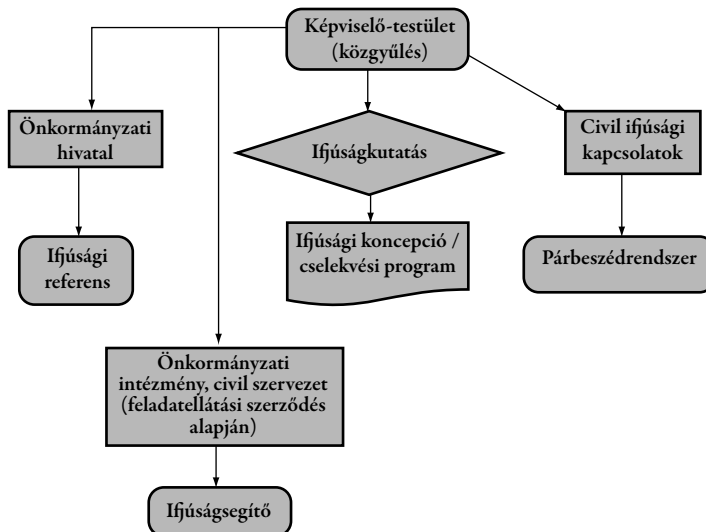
Képviselő-testület (közgyűlés)

Önkormányzati hivatal

Ifjúságkutatás

Civil ifjúsági kapcsolatok

Ifjúsági referens

Ifjúsági koncepció / cselekvési program

Párbeszédrendszer

Önkormányzati intézmény, civil szervezet (feladatellátási szerződés alapján)

Ifjúságsegítő